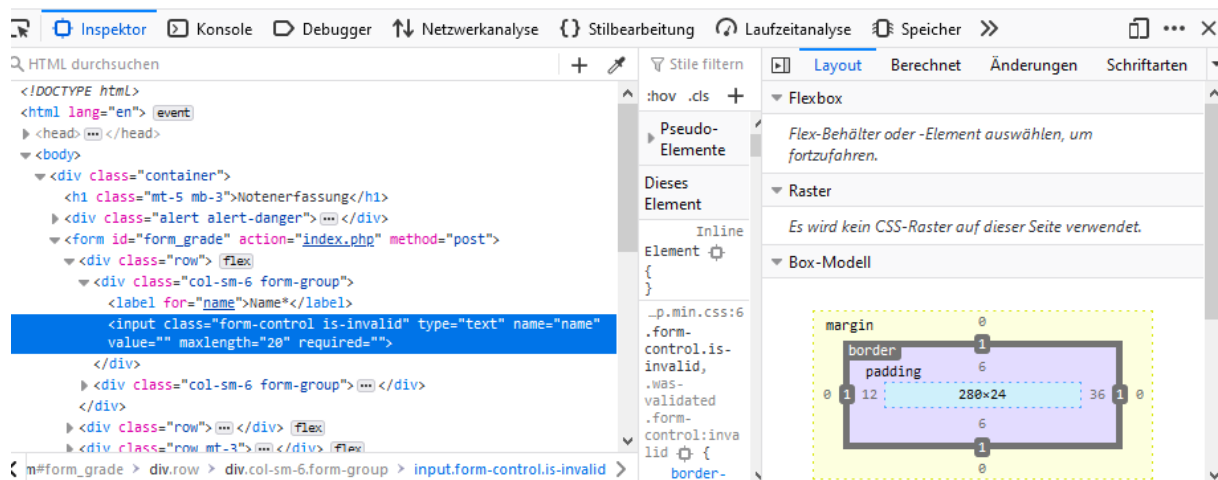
Inspektor Konsole Debugger Netzwerkanalyse {} Stilbearbeitung Laufzeitanalyse Speicher »

HTML durchsuchen

<!DOCTYPE html>
<html lang="en"> event
<head> ··· </head>
<body>
<div class="container">
<h1 class="mt-5 mb-3">Notenerfassung</h1>
<div class="alert alert-danger"> ··· </div>
<form id="form_grade" action="index.php" method="post">
<div class="row"> flex
<div class="col-sm-6 form-group">
<label for="name">Name*</label>
<input class="form-control is-invalid" type="text" name="name" value="" maxlength="20" required="">
</div>
<div class="col-sm-6 form-group"> ··· </div>
</div>
<div class="row"> ··· </div> flex
<div class="row mt-3"> ··· </div> flex

m#form_grade > div.row > div.col-sm-6.form-group > input.form-control.is-invalid

Stile filtern
:hov .cls +
Pseudo-Elemente
Dieses Element
Inline
Element {
}
…p.min.css:6
.form-control.is-invalid, .was-validated .form-control:invalid {
border-

Layout Berechnet Änderungen Schriftarten

Flexbox
Flex-Behälter oder -Element auswählen, um fortzufahren.

Raster
Es wird kein CSS-Raster auf dieser Seite verwendet.

Box-Modell

margin 0
border 1
padding 6
0 1 12 280×24 36 1 0
6
1
0